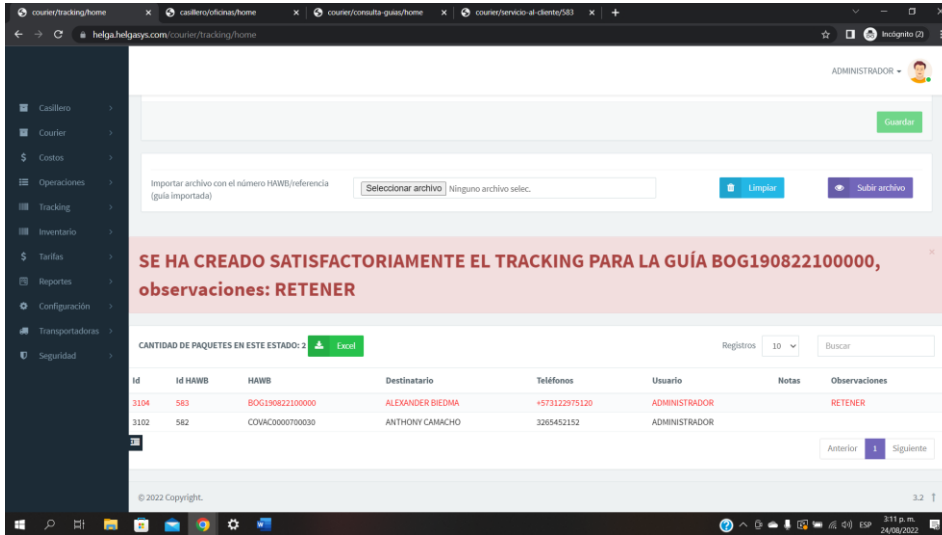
courier/tracking/home × casillero/oficinas/home × courier/consulta-guias/home × courier/servicio-al-cliente/583 × +

helga.helgasys.com/courier/tracking/home

Incógnito (2)

ADMINISTRADOR

Casillero
Courier
Costos
Operaciones
Tracking
Inventario
Tarifas
Reportes
Configuración
Transportadoras
Seguridad

Guardar

Importar archivo con el número HAWB/referencia (guía importada)

Seleccionar archivo Ninguno archivo selec.

Limpiar

Subir archivo

SE HA CREADO SATISFACTORIAMENTE EL TRACKING PARA LA GUÍA BOG190822100000, observaciones: RETENER

×

CANTIDAD DE PAQUETES EN ESTE ESTADO: 2 Excel

Registros 10

Buscar

| Id | Id HAWB | HAWB | Destinatario | Teléfonos | Usuario | Notas | Observaciones |
|---|---|---|---|---|---|---|---|
| 3104 | 583 | BOG190822100000 | ALEXANDER BIEDMA | +573122975120 | ADMINISTRADOR | | RETENER |
| 3102 | 582 | COVAC0000700030 | ANTHONY CAMACHO | 3265452152 | ADMINISTRADOR | | |

Anterior 1 Siguiente

© 2022 Copyright.

3.2

ESP 3:11 p. m. 24/08/2022